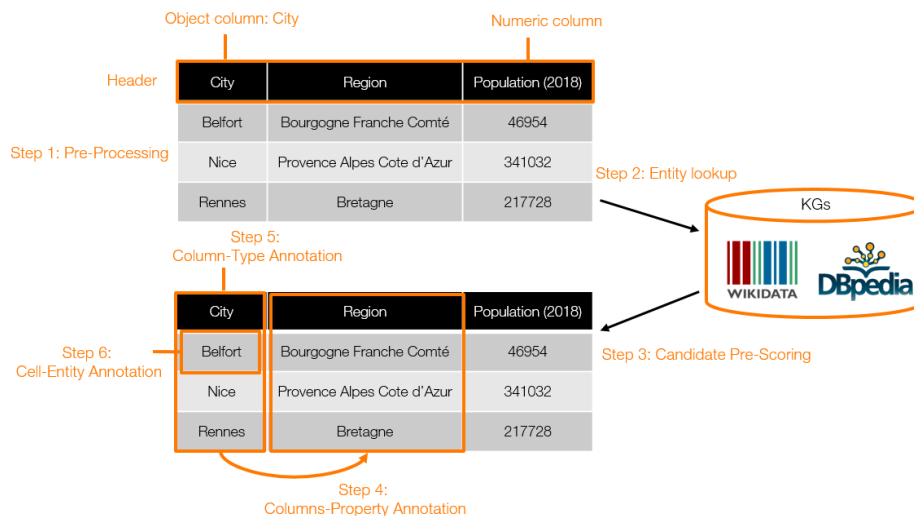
Object column: City

Numeric column

Header

| City | Region | Population (2018) |
|---|---|---|
| Belfort | Bourgogne Franche Comté | 46954 |
| Nice | Provence Alpes Cote d'Azur | 341032 |
| Rennes | Bretagne | 217728 |

Step 1: Pre-Processing

Step 2: Entity lookup

KGs

WIKIDATA

DBpedia

Step 5: Column-Type Annotation

| City | Region | Population (2018) |
|---|---|---|
| Belfort | Bourgogne Franche Comté | 46954 |
| Nice | Provence Alpes Cote d'Azur | 341032 |
| Rennes | Bretagne | 217728 |

Step 6: Cell-Entity Annotation

Step 3: Candidate Pre-Scoring

Step 4: Columns-Property Annotation